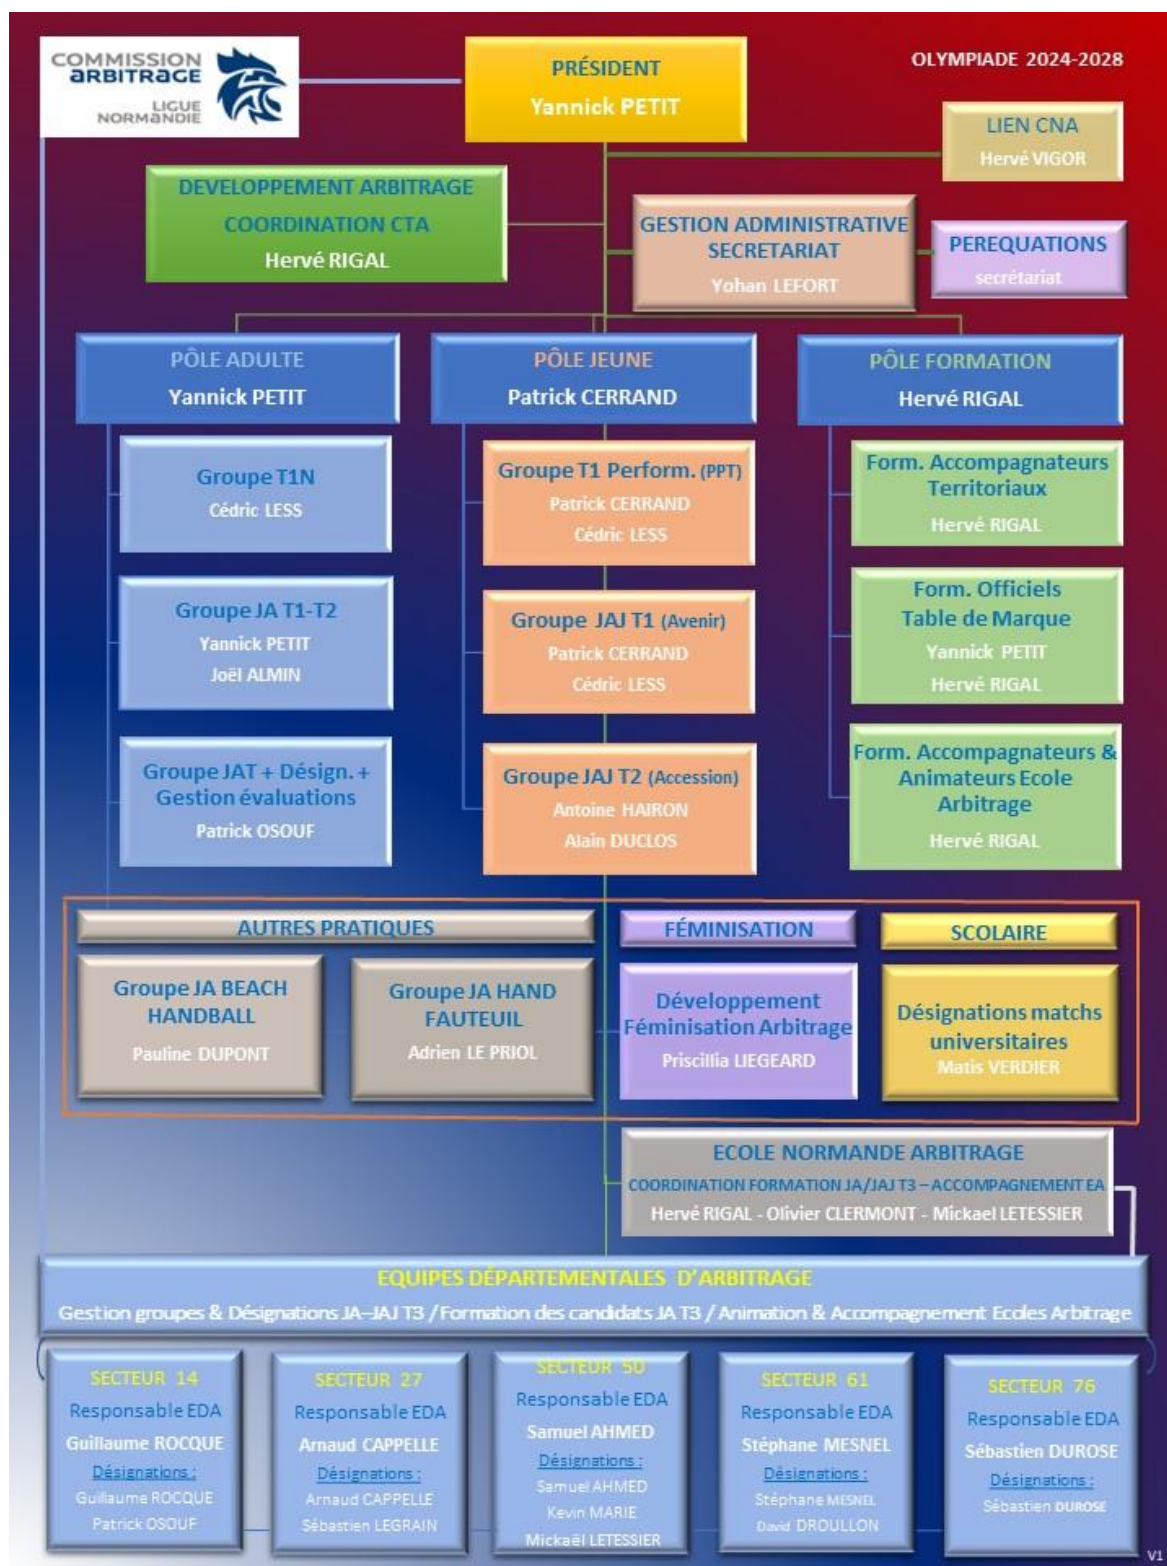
COMMISSION ARBITRAGE LIGUE NORMANDIE

PRÉSIDENT
Yannick PETIT

OLYMPIADE 2024-2028

LIEN CNA
Hervé VIGOR

DEVELOPPEMENT ARBITRAGE
COORDINATION CTA
Hervé RIGAL

GESTION ADMINISTRATIVE
SECRETARIAT
Yohan LEFORT

PEREQUATIONS
secrétariat

PÔLE ADULTE
Yannick PETIT

PÔLE JEUNE
Patrick CERRAND

PÔLE FORMATION
Hervé RIGAL

Groupe T1N
Cédric LESS

Groupe JA T1-T2
Yannick PETIT
Joël ALMIN

Groupe JAT + Désign. + Gestion évaluations
Patrick OSOUF

Groupe T1 Perform. (PPT)
Patrick CERRAND
Cédric LESS

Groupe JAJ T1 (Avenir)
Patrick CERRAND
Cédric LESS

Groupe JAJ T2 (Accession)
Antoine HAIRON
Alain DUCLOS

Form. Accompagnateurs Territoriaux
Hervé RIGAL

Form. Officiels Table de Marque
Yannick PETIT
Hervé RIGAL

Form. Accompagnateurs & Animateurs Ecole Arbitrage
Hervé RIGAL

AUTRES PRATIQUES

Groupe JA BEACH HANDBALL
Pauline DUPONT

Groupe JA HAND FAUTEUIL
Adrien LE PRIOL

FÉMINISATION

Développement Féminisation Arbitrage
Priscillia LIEGEARD

SCOLAIRE

Désignations matchs universitaires
Matis VERDIER

ECOLE NORMANDE ARBITRAGE
COORDINATION FORMATION JA/JAJ T3 – ACCOMPAGNEMENT EA
Hervé RIGAL - Olivier CLERMONT - Mickael LETESSIER

EQUIPES DÉPARTEMENTALES D'ARBITRAGE
Gestion groupes & Désignations JA–JAJ T3 / Formation des candidats JA T3 / Animation & Accompagnement Ecoles Arbitrage

SECTEUR 14
Responsable EDA
Guillaume ROCQUE
Désignations :
Guillaume ROCQUE
Patrick OSOUF

SECTEUR 27
Responsable EDA
Arnaud CAPPELLE
Désignations :
Arnaud CAPPELLE
Sébastien LEGRAIN

SECTEUR 50
Responsable EDA
Samuel AHMED
Désignations :
Samuel AHMED
Kevin MARIE
Mickaël LETESSIER

SECTEUR 61
Responsable EDA
Stéphane MESNEL
Désignations :
Stéphane MESNEL
David DROULLON

SECTEUR 76
Responsable EDA
Sébastien DUROSE
Désignations :
Sébastien DUROSE

V1